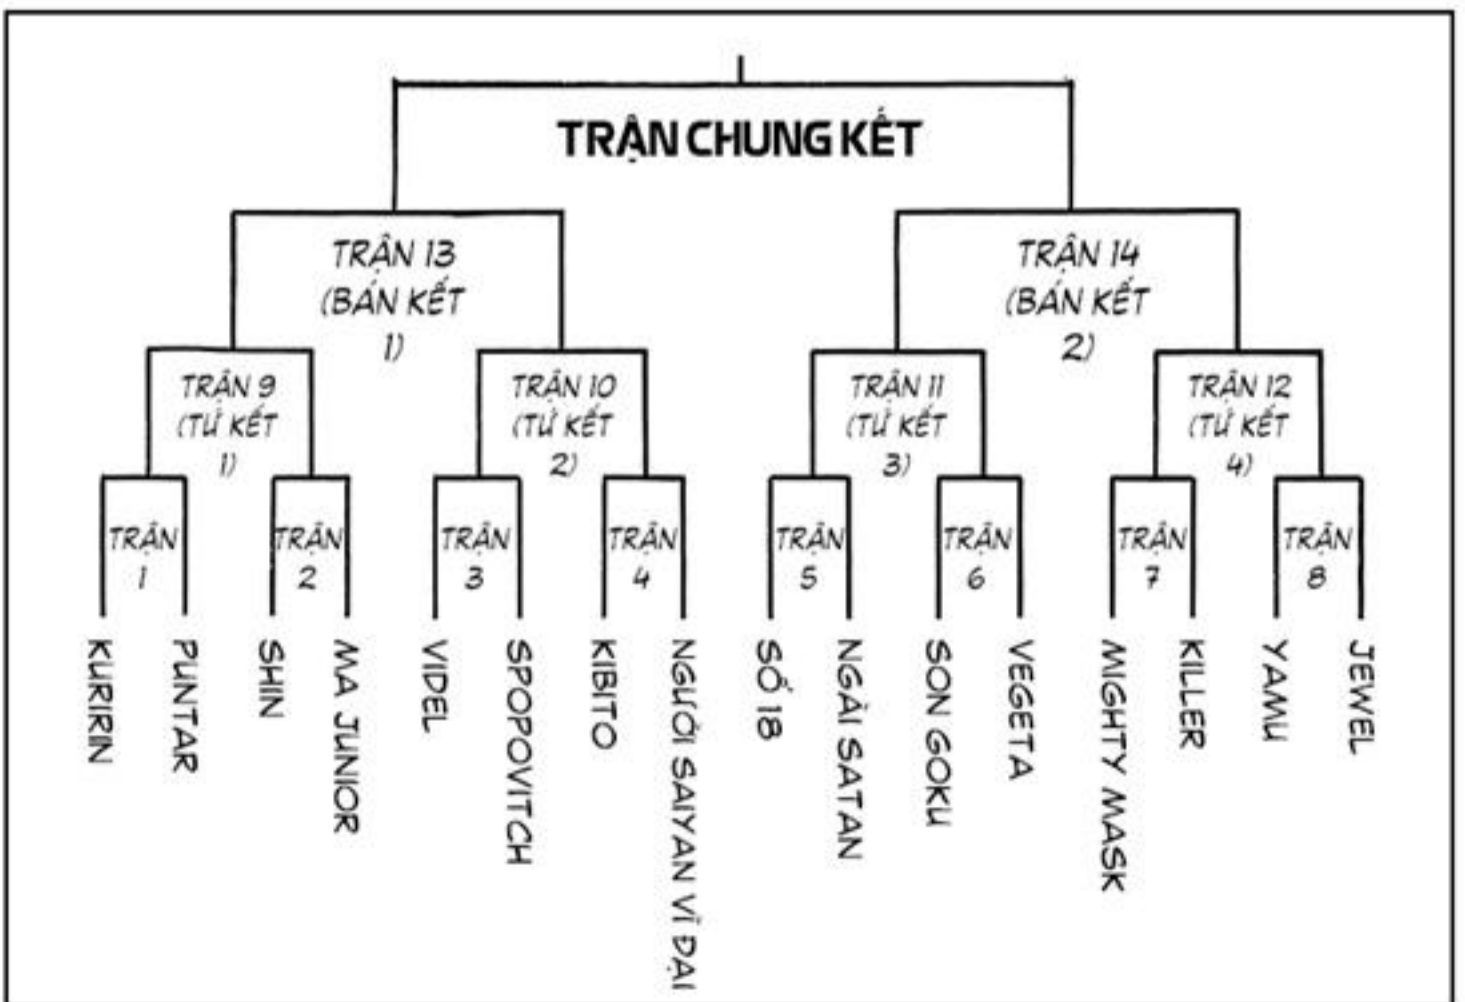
TRẬN CHUNG KẾT

TRẬN 13 (BÁN KẾT 1)

TRẬN 14 (BÁN KẾT 2)

TRẬN 9 (TỨ KẾT 1)

TRẬN 10 (TỨ KẾT 2)

TRẬN 11 (TỨ KẾT 3)

TRẬN 12 (TỨ KẾT 4)

TRẬN 1

TRẬN 2

TRẬN 3

TRẬN 4

TRẬN 5

TRẬN 6

TRẬN 7

TRẬN 8

KURIRIN

PUNTAR

SHIN

MA JUNIOR

VIDEL

SPOPOVITCH

KIBITO

NGƯỜI SAIYAN VĨ ĐẠI

SỐ 18

NGÀI SATAN

SON GOKU

VEGETA

MIGHTY MASK

KILLER

YAMU

JEWEL